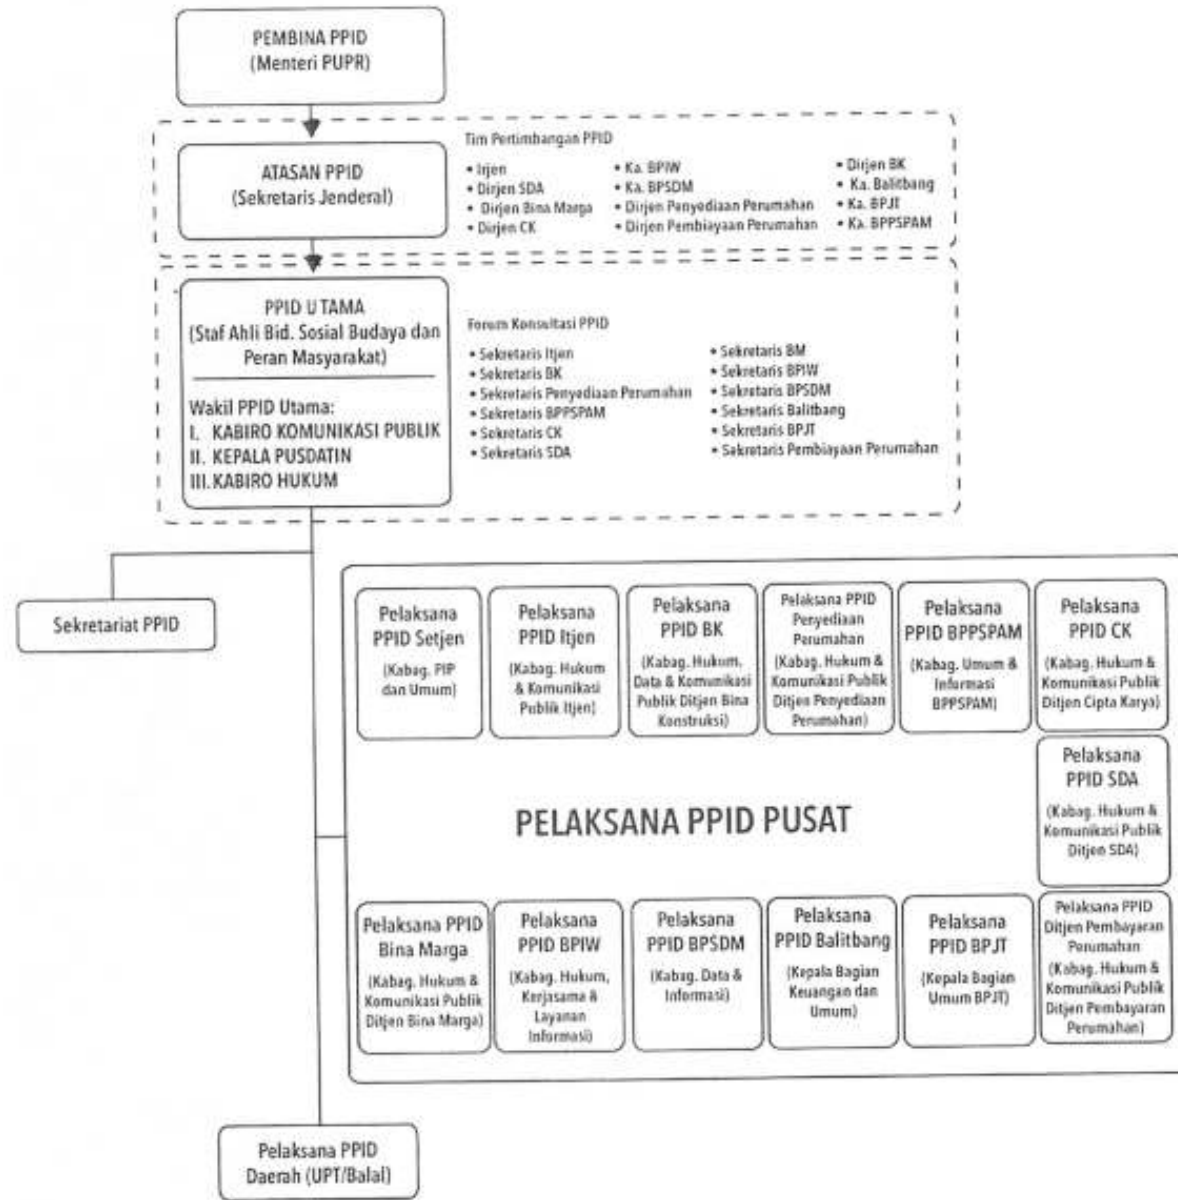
PEMBINA PPID
(Menteri PUPR)

ATASAN PPID
(Sekretaris Jenderal)

Tim Pertimbangan PPID

• Itjen
• Dirjen SDA
• Dirjen Bina Marga
• Dirjen CK

• Ka. BPIW
• Ka. BPSDM
• Dirjen Penyediaan Perumahan
• Dirjen Pembiayaan Perumahan

• Dirjen BK
• Ka. Balitbang
• Ka. BPJT
• Ka. BPPSPAM

PPID U TAMA
(Staf Ahli Bid. Sosial Budaya dan Peran Masyarakat)

Wakil PPID Utama:
I. KABIRO KOMUNIKASI PUBLIK
II. KEPALA PUSDATIN
III. KABIRO HUKUM

Forum Konsultasi PPID

• Sekretaris Itjen
• Sekretaris BK
• Sekretaris Penyediaan Perumahan
• Sekretaris BPPSPAM
• Sekretaris CK
• Sekretaris SDA

• Sekretaris BM
• Sekretaris BPIW
• Sekretaris BPSDM
• Sekretaris Balitbang
• Sekretaris BPJT
• Sekretaris Pembiayaan Perumahan

Sekretariat PPID

Pelaksana PPID Setjen
(Kabag. PIP dan Umum)

Pelaksana PPID Itjen
(Kabag. Hukum & Komunikasi Publik Itjen)

Pelaksana PPID BK
(Kabag. Hukum, Data & Komunikasi Publik Ditjen Bina Konstruksi)

Pelaksana PPID Penyediaan Perumahan
(Kabag. Hukum & Komunikasi Publik Ditjen Penyediaan Perumahan)

Pelaksana PPID BPPSPAM
(Kabag. Umum & Informasi BPPSPAM)

Pelaksana PPID CK
(Kabag. Hukum & Komunikasi Publik Ditjen Cipta Karya)

Pelaksana PPID SDA
(Kabag. Hukum & Komunikasi Publik Ditjen SDA)

PELAKSANA PPID PUSAT

Pelaksana PPID Bina Marga
(Kabag. Hukum & Komunikasi Publik Ditjen Bina Marga)

Pelaksana PPID BPIW
(Kabag. Hukum, Kerjasama & Layanan Informasi)

Pelaksana PPID BPSDM
(Kabag. Data & Informasi)

Pelaksana PPID Balitbang
(Kepala Bagian Keuangan dan Umum)

Pelaksana PPID BPJT
(Kepala Bagian Umum BPJT)

Pelaksana PPID Ditjen Pembayaran Perumahan
(Kabag. Hukum & Komunikasi Publik Ditjen Pembayaran Perumahan)

Pelaksana PPID Daerah (UPT/Balai)